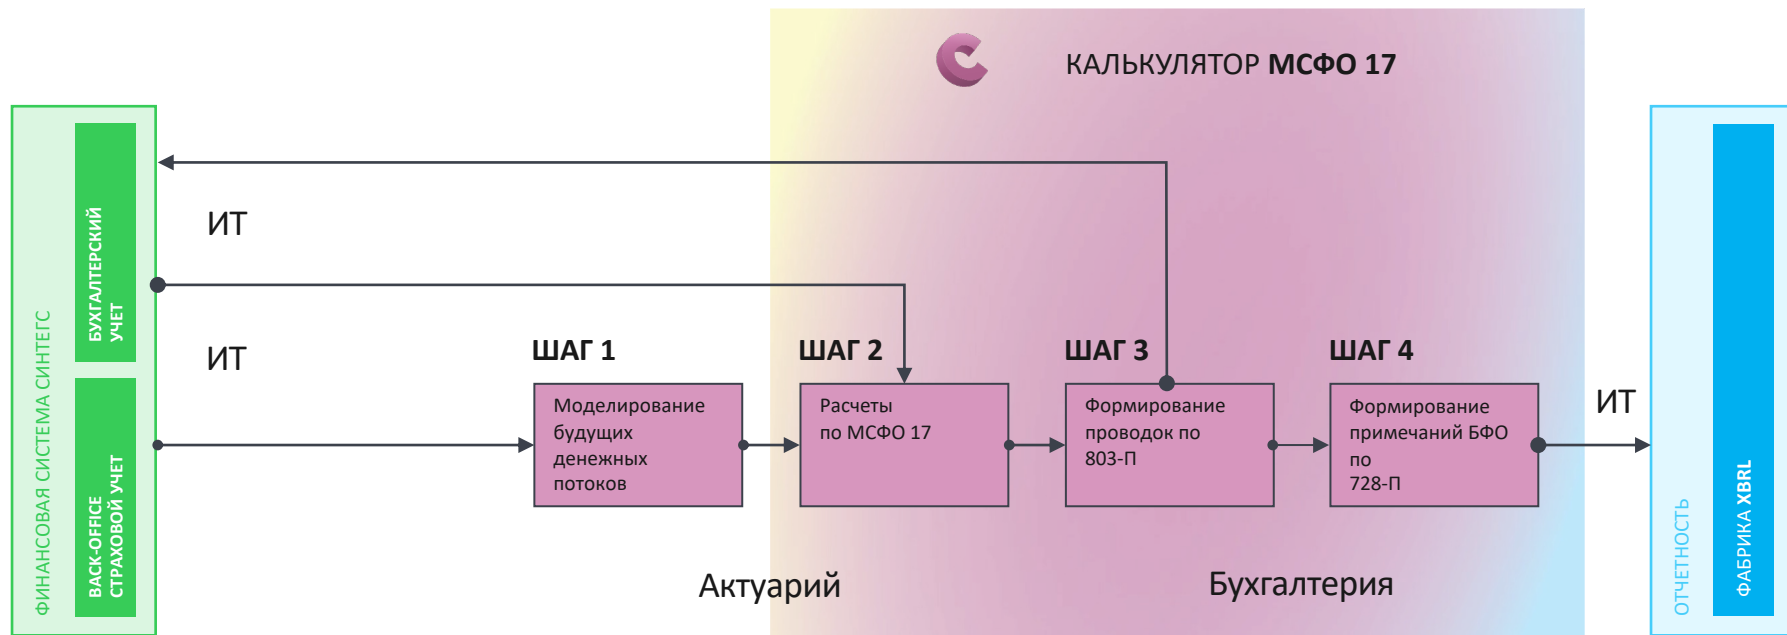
КАЛЬКУЛЯТОР **МСФО 17**

ФИНАНСОВАЯ СИСТЕМА СИНТЕГС

БУХГАЛТЕРСКИЙ УЧЕТ

BACK-OFFICE СТРАХОВОЙ УЧЕТ

ИТ

ИТ

ШАГ 1

Моделирование будущих денежных потоков

ШАГ 2

Расчеты по МСФО 17

ШАГ 3

Формирование проводок по 803-П

ШАГ 4

Формирование примечаний БФО по 728-П

ИТ

Актуарий

Бухгалтерия

ОТЧЕТНОСТЬ

ФАБРИКА XBRL